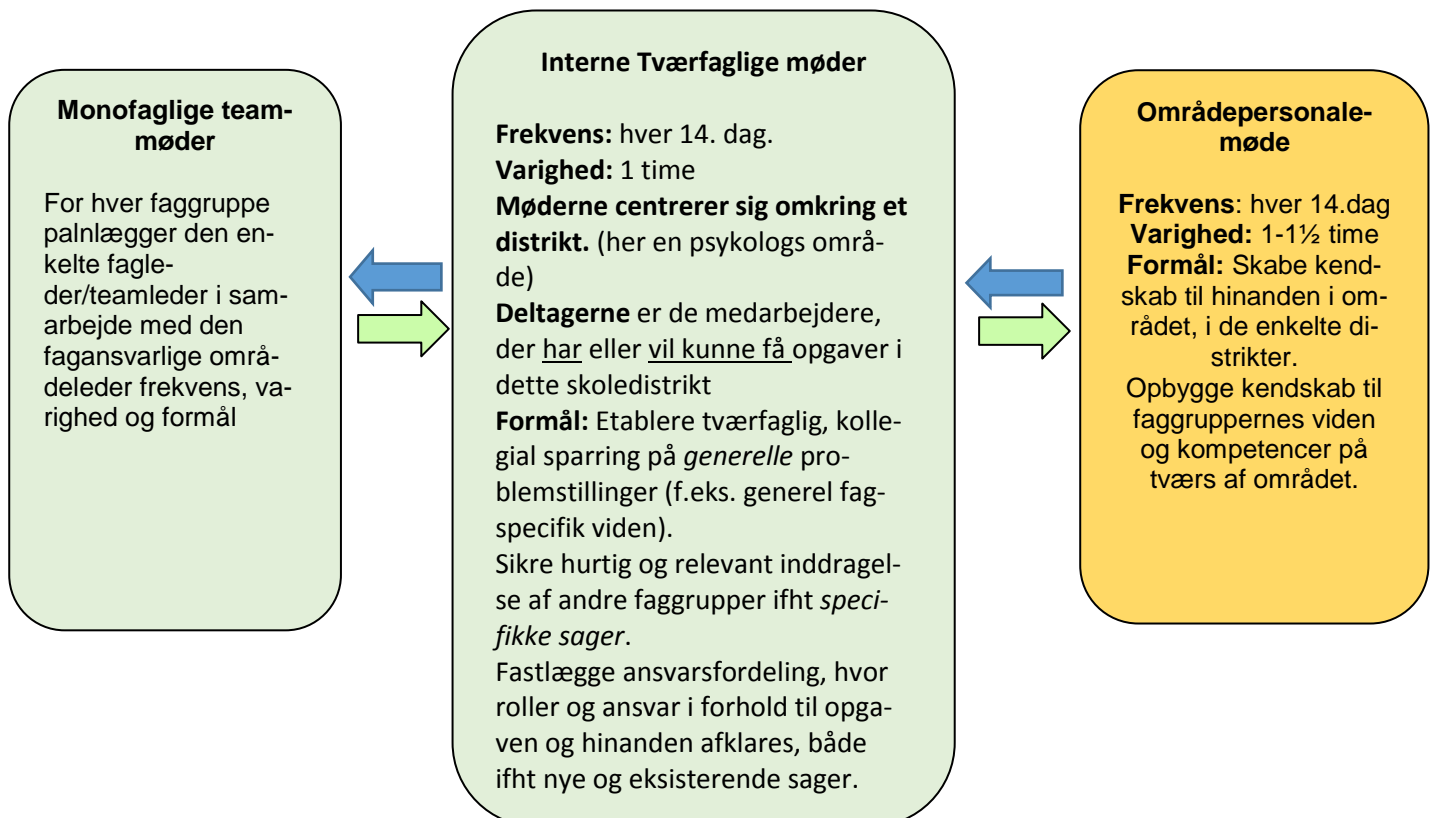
**Monofaglige teammøder**

For hver faggruppe palnlægger den enkelte fagleder/teamleder i samarbejde med den fagansvarlige områdeleder frekvens, varighed og formål

**Interne Tværfaglige møder**

**Frekvens:** hver 14. dag.
**Varighed:** 1 time
**Møderne centrerer sig omkring et distrikt.** (her en psykologs område)
**Deltagerne** er de medarbejdere, der har eller vil kunne få opgaver i dette skoledistrikt
**Formål:** Etablere tværfaglig, kollegial sparring på *generelle* problemstillinger (f.eks. generel fagspecifik viden).
Sikre hurtig og relevant inddragelse af andre faggrupper ifht *specifikke sager*.
Fastlægge ansvarsfordeling, hvor roller og ansvar i forhold til opgaven og hinanden afklares, både ifht nye og eksisterende sager.

**Områdepersonalemøde**

**Frekvens**: hver 14.dag
**Varighed:** 1-1½ time
**Formål:** Skabe kendskab til hinanden i området, i de enkelte distrikter.
Opbygge kendskab til faggruppernes viden og kompetencer på tværs af området.